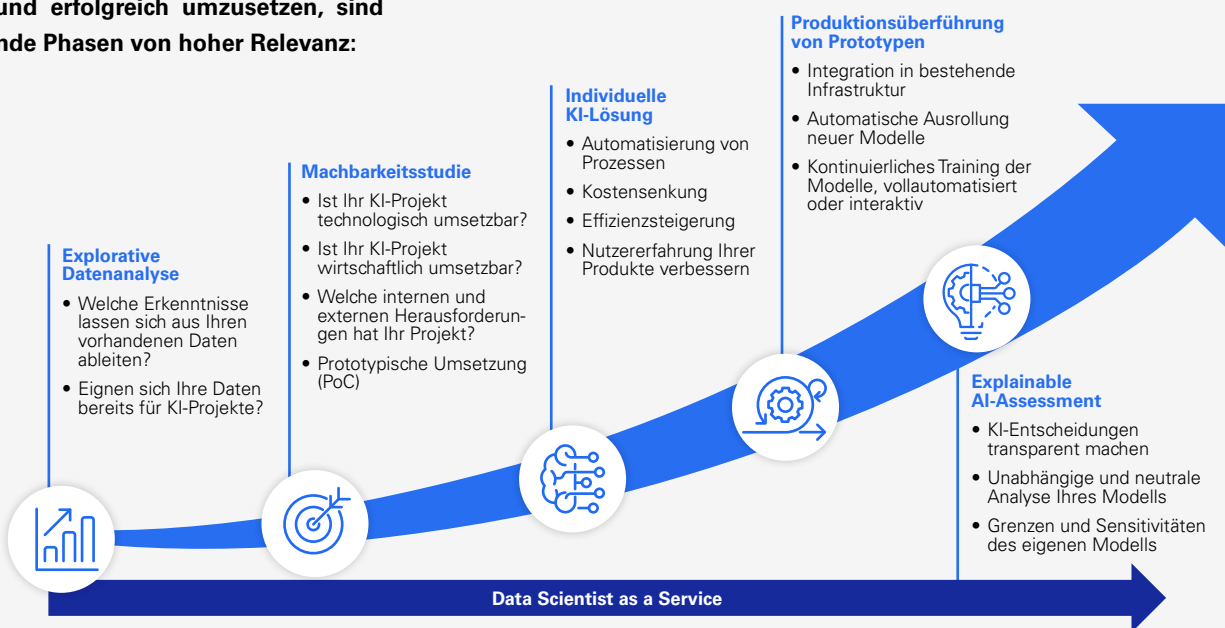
und erfolgreich umzusetzen, sind
nde Phasen von hoher Relevanz:

Explorative Datenanalyse
• Welche Erkenntnisse lassen sich aus Ihren vorhandenen Daten ableiten?
• Eignen sich Ihre Daten bereits für KI-Projekte?

Machbarkeitsstudie
• Ist Ihr KI-Projekt technologisch umsetzbar?
• Ist Ihr KI-Projekt wirtschaftlich umsetzbar?
• Welche internen und externen Herausforderungen hat Ihr Projekt?
• Prototypische Umsetzung (PoC)

Individuelle KI-Lösung
• Automatisierung von Prozessen
• Kostensenkung
• Effizienzsteigerung
• Nutzererfahrung Ihrer Produkte verbessern

Produktionsüberführung von Prototypen
• Integration in bestehende Infrastruktur
• Automatische Ausrollung neuer Modelle
• Kontinuierliches Training der Modelle, vollautomatisiert oder interaktiv

Explainable AI-Assessment
• KI-Entscheidungen transparent machen
• Unabhängige und neutrale Analyse Ihres Modells
• Grenzen und Sensitivitäten des eigenen Modells

Data Scientist as a Service